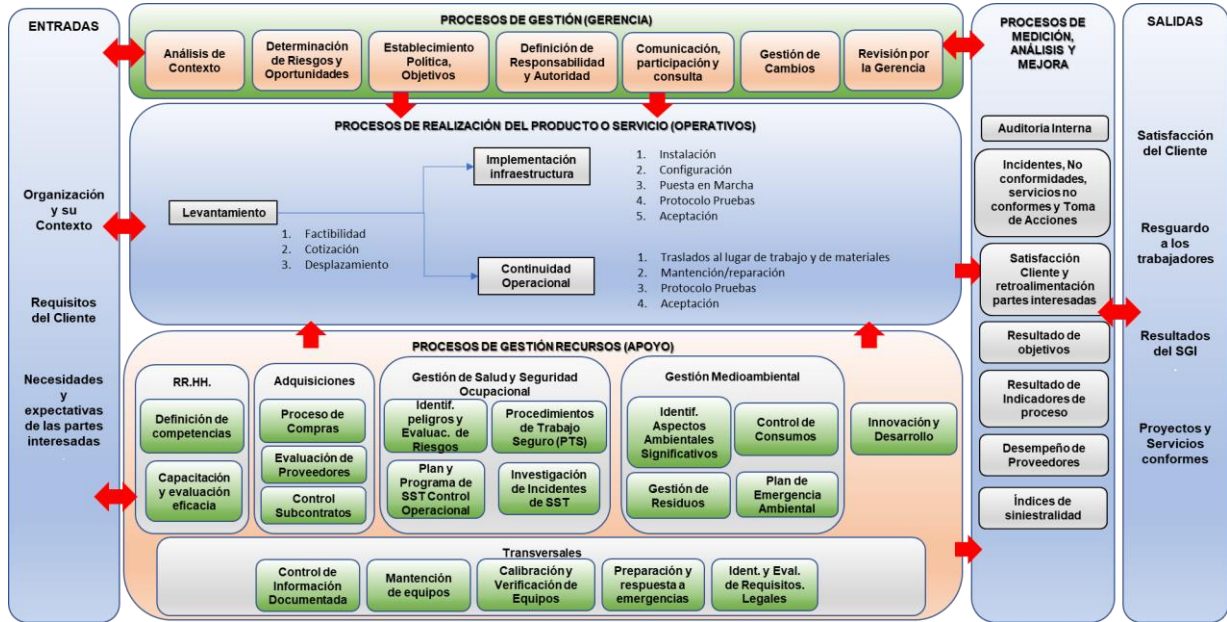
ENTRADAS

Organización y su Contexto

Requisitos del Cliente

Necesidades y expectativas de las partes interesadas

PROCESOS DE GESTIÓN (GERENCIA)

Análisis de Contexto

Determinación de Riesgos y Oportunidades

Establecimiento Política, Objetivos

Definición de Responsabilidad y Autoridad

Comunicación, participación y consulta

Gestión de Cambios

Revisión por la Gerencia

PROCESOS DE REALIZACIÓN DEL PRODUCTO O SERVICIO (OPERATIVOS)

Levantamiento

1. Factibilidad
2. Cotización
3. Desplazamiento

Implementación infraestructura

1. Instalación
2. Configuración
3. Puesta en Marcha
4. Protocolo Pruebas
5. Aceptación

Continuidad Operacional

1. Traslados al lugar de trabajo y de materiales
2. Mantención/reparación
3. Protocolo Pruebas
4. Aceptación

PROCESOS DE GESTIÓN RECURSOS (APOYO)

RR.HH.

Definición de competencias

Capacitación y evaluación eficacia

Adquisiciones

Proceso de Compras

Evaluación de Proveedores

Control Subcontratos

Gestión de Salud y Seguridad Ocupacional

Identif. peligros y Evaluac. de Riesgos

Procedimientos de Trabajo Seguro (PTS)

Plan y Programa de SST Control Operacional

Investigación de Incidentes de SST

Gestión Medioambiental

Identif. Aspectos Ambientales Significativos

Control de Consumos

Gestión de Residuos

Plan de Emergencia Ambiental

Innovación y Desarrollo

Transversales

Control de Información Documentada

Mantención de equipos

Calibración y Verificación de Equipos

Preparación y respuesta a emergencias

Ident. y Eval. de Requisitos. Legales

PROCESOS DE MEDICIÓN, ANÁLISIS Y MEJORA

Auditoria Interna

Incidentes, No conformidades, servicios no conformes y Toma de Acciones

Satisfacción Cliente y retroalimentación partes interesadas

Resultado de objetivos

Resultado de Indicadores de proceso

Desempeño de Proveedores

Índices de siniestralidad

SALIDAS

Satisfacción del Cliente

Resguardo a los trabajadores

Resultados del SGI

Proyectos y Servicios conformes